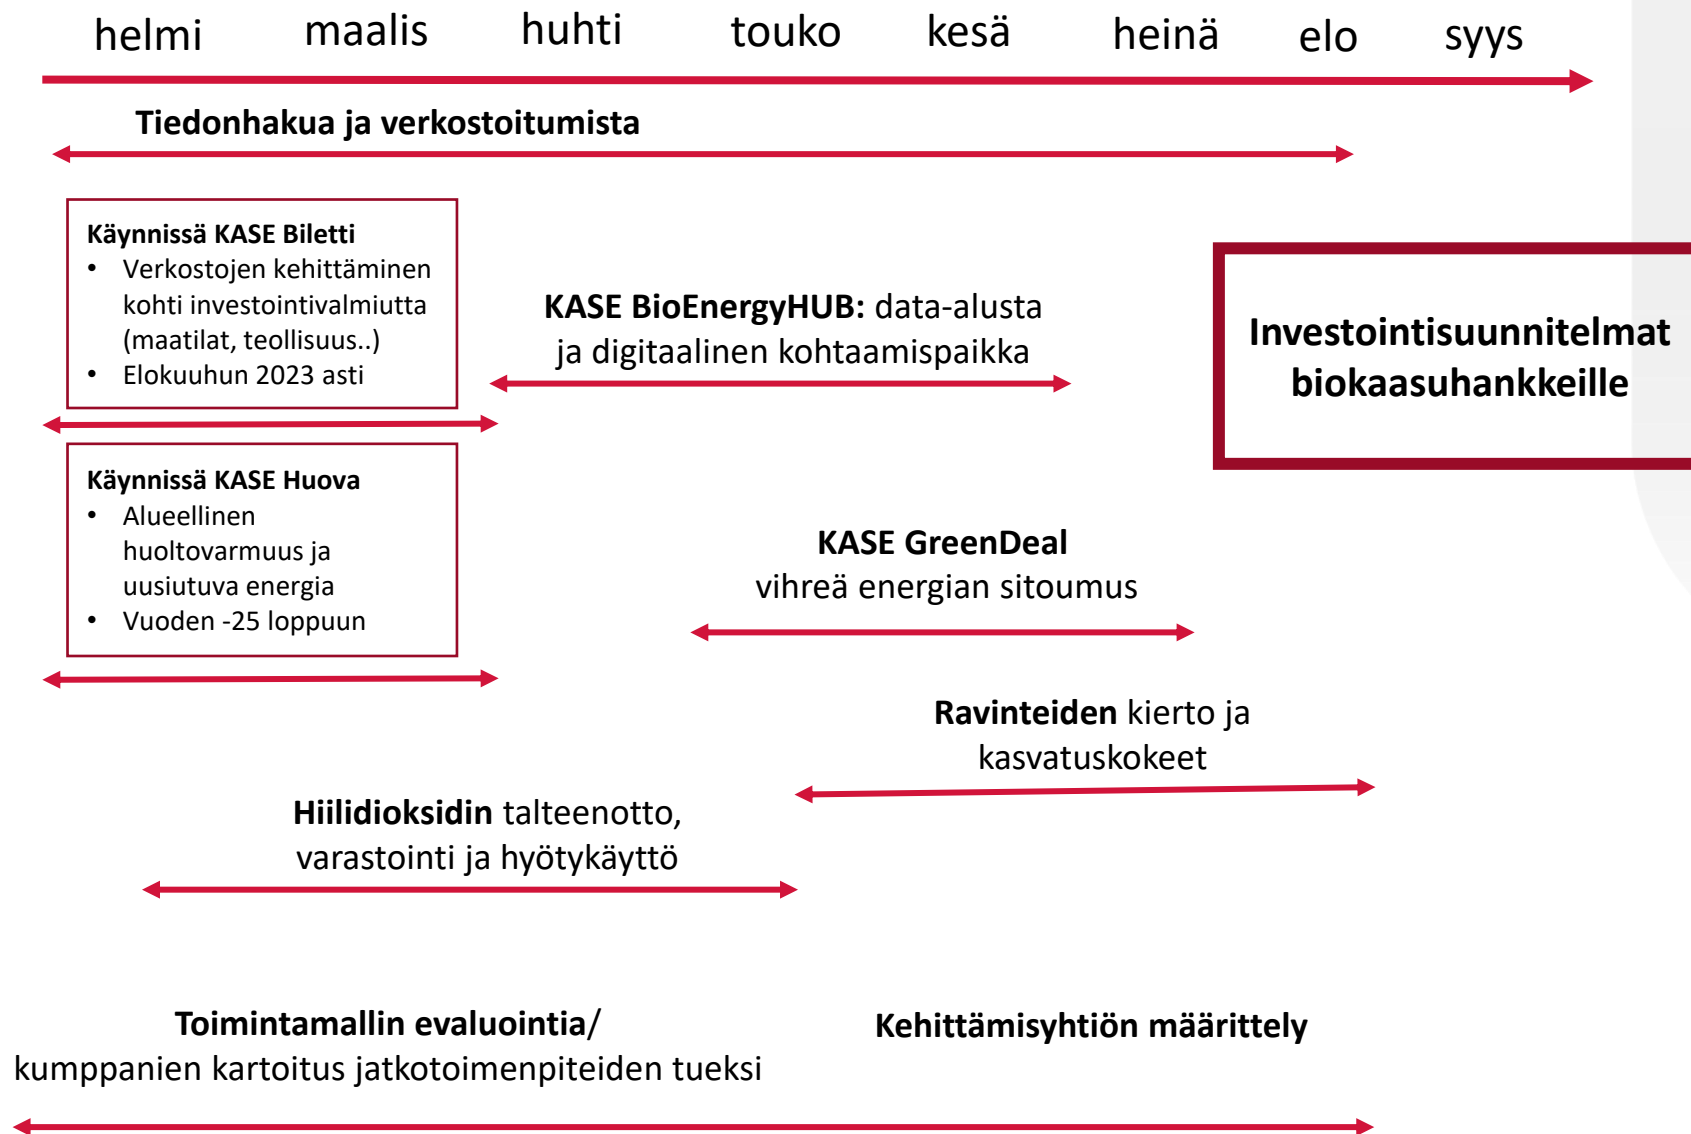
helmi maalis huhti touko kesä heinä elo syys

Tiedonhakua ja verkostoitumista

Käynnissä KASE Biletti
• Verkostojen kehittäminen kohti investointivalmiutta (maatilat, teollisuus..)
• Elokuuhun 2023 asti

KASE BioEnergyHUB: data-alusta ja digitaalinen kohtaamispaikka

Investointisuunnitelmat biokaasuhankkeille

Käynnissä KASE Huova
• Alueellinen huoltovarmuus ja uusiutuva energia
• Vuoden -25 loppuun

KASE GreenDeal
vihreä energian sitoumus

Ravinteiden kierto ja kasvatuskokeet

Hiilidioksidin talteenotto, varastointi ja hyötykäyttö

Toimintamallin evaluointia/
kumppanien kartoitus jatkotoimenpiteiden tueksi

Kehittämisyhtiön määrittely